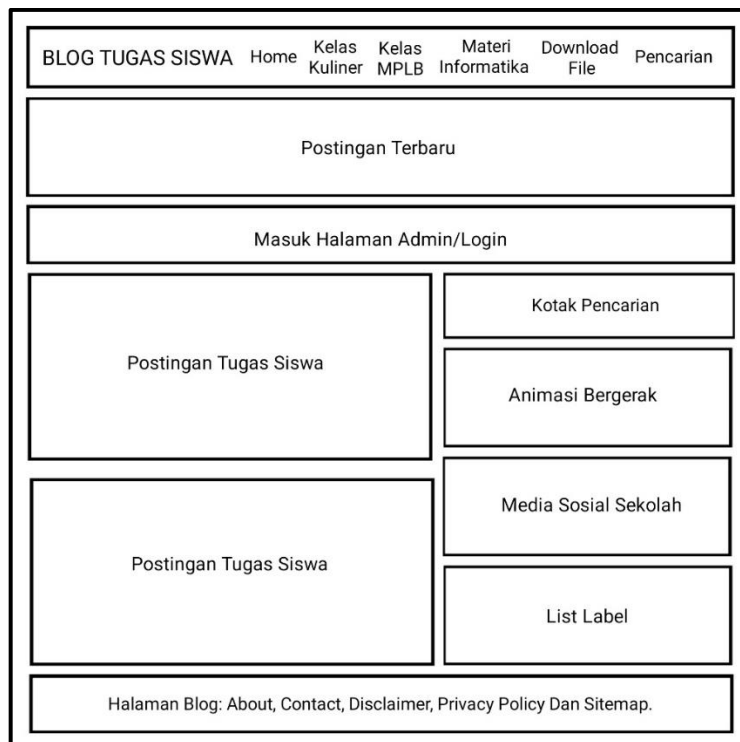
BLOG TUGAS SISWA Home Kelas Kuliner Kelas MPLB Materi Informatika Download File Pencarian

Postingan Terbaru

Masuk Halaman Admin/Login

Postingan Tugas Siswa

Kotak Pencarian

Animasi Bergerak

Postingan Tugas Siswa

Media Sosial Sekolah

List Label

Halaman Blog: About, Contact, Disclaimer, Privacy Policy Dan Sitemap.